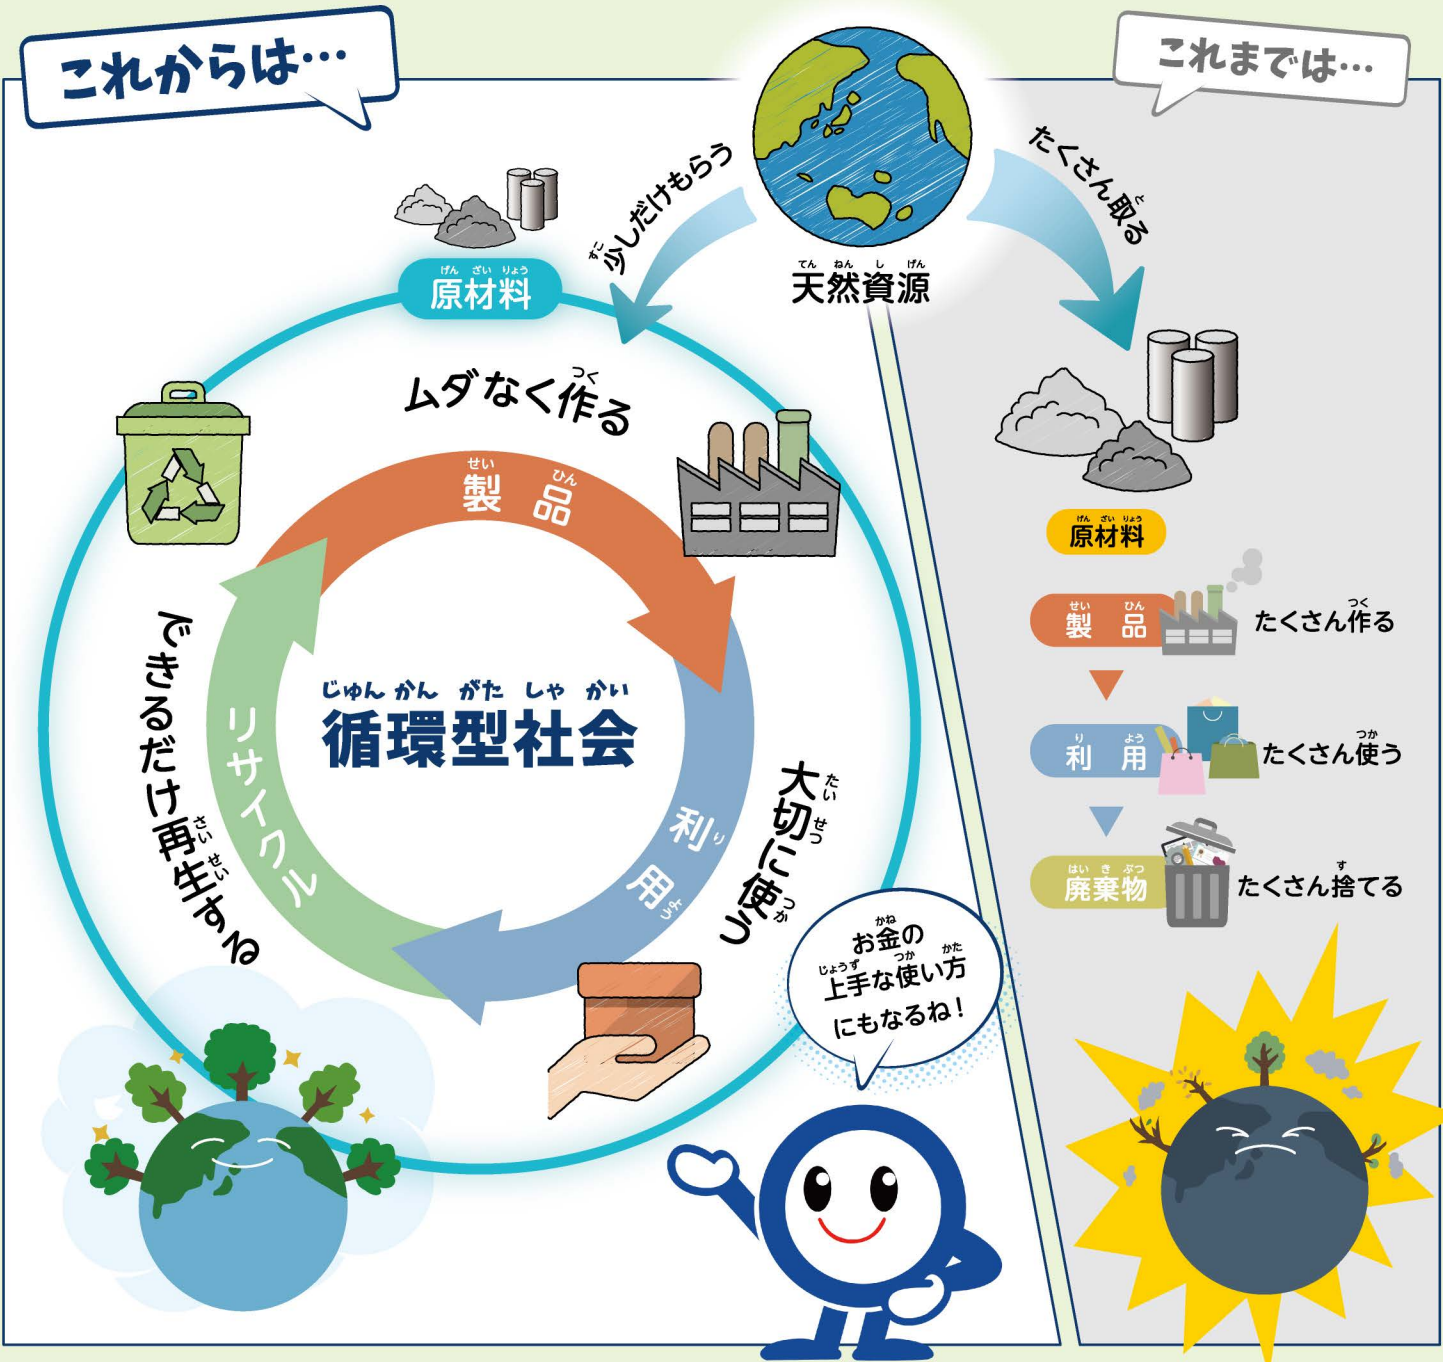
これからは…

これまでは…

天然資源

少しだけもらう

たくさん取る

原材料

ムダなく作る

製品

循環型社会

利用

大切に使う

リサイクル

できるだけ再生する

お金の上手な使い方にもなるね！

原材料

製品　たくさん作る

利用　たくさん使う

廃棄物　たくさん捨てる